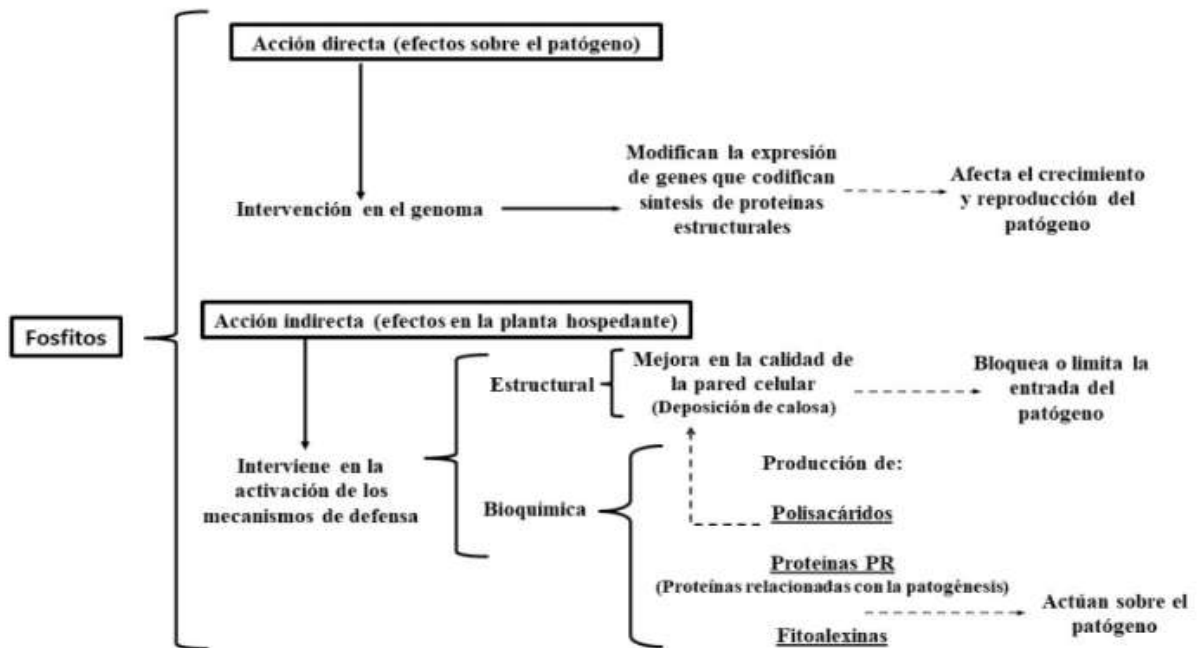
Fosfitos

Acción directa (efectos sobre el patógeno)

Intervención en el genoma

Modifican la expresión de genes que codifican síntesis de proteínas estructurales

Afecta el crecimiento y reproducción del patógeno

Acción indirecta (efectos en la planta hospedante)

Interviene en la activación de los mecanismos de defensa

Estructural

Mejora en la calidad de la pared celular (Deposición de calosa)

Bloquea o limita la entrada del patógeno

Bioquímica

Producción de:

Polisacáridos

Proteínas PR
(Proteínas relacionadas con la patogénesis)

Fitoalexinas

Actúan sobre el patógeno